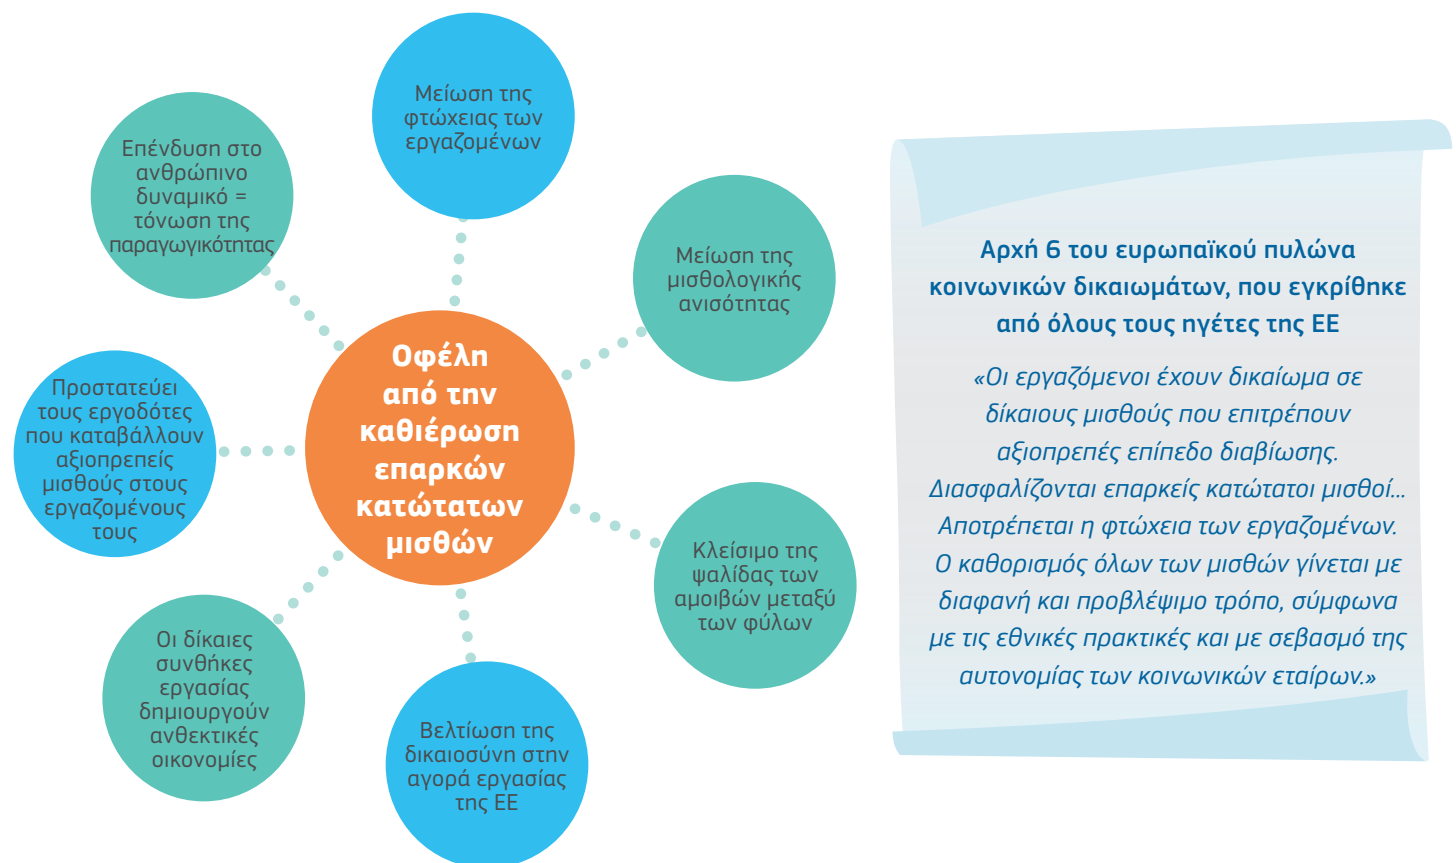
Οφέλη από την καθιέρωση επαρκών κατώτατων μισθών

Μείωση της φτώχειας των εργαζομένων

Μείωση της μισθολογικής ανισότητας

Κλείσιμο της ψαλίδας των αμοιβών μεταξύ των φύλων

Βελτίωση της δικαιοσύνη στην αγορά εργασίας της ΕΕ

Οι δίκαιες συνθήκες εργασίας δημιουργούν ανθεκτικές οικονομίες

Προστατεύει τους εργοδότες που καταβάλλουν αξιοπρεπείς μισθούς στους εργαζομένους τους

Επένδυση στο ανθρώπινο δυναμικό = τόνωση της παραγωγικότητας

Αρχή 6 του ευρωπαϊκού πυλώνα κοινωνικών δικαιωμάτων, που εγκρίθηκε από όλους τους ηγέτες της ΕΕ

«Οι εργαζόμενοι έχουν δικαίωμα σε δίκαιους μισθούς που επιτρέπουν αξιοπρεπές επίπεδο διαβίωσης. Διασφαλίζονται επαρκείς κατώτατοι μισθοί... Αποτρέπεται η φτώχεια των εργαζομένων. Ο καθορισμός όλων των μισθών γίνεται με διαφανή και προβλέψιμο τρόπο, σύμφωνα με τις εθνικές πρακτικές και με σεβασμό της αυτονομίας των κοινωνικών εταίρων.»